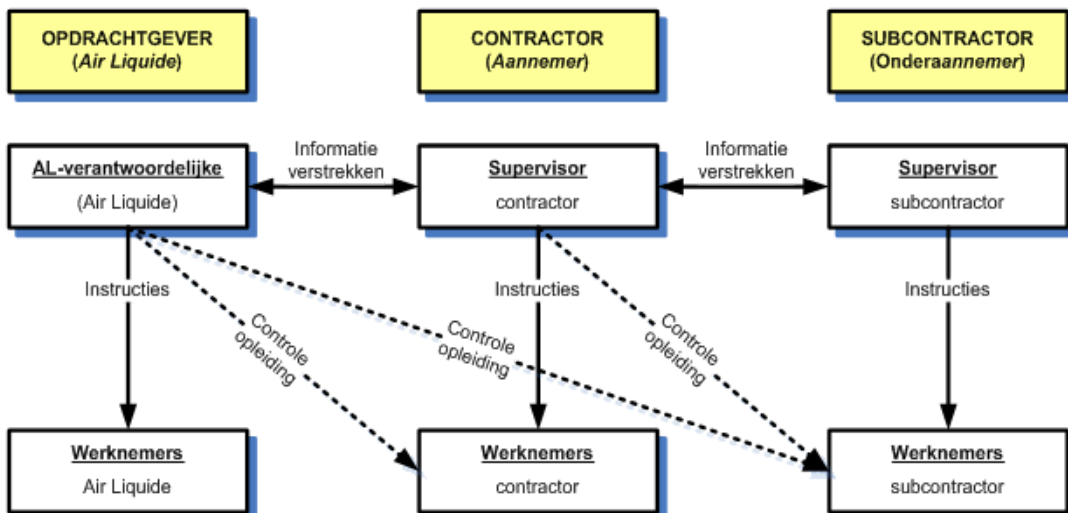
OPDRACHTGEVER
(*Air Liquide*)

CONTRACTOR
(*Aannemer*)

SUBCONTRACTOR
(*Onderaannemer*)

AL-verantwoordelijke
(Air Liquide)

Informatie verstrekken

Supervisor
contractor

Informatie verstrekken

Supervisor
subcontractor

Instructies

Controle opleiding

Controle opleiding

Instructies

Controle opleiding

Instructies

Werknemers
Air Liquide

Werknemers
contractor

Werknemers
subcontractor